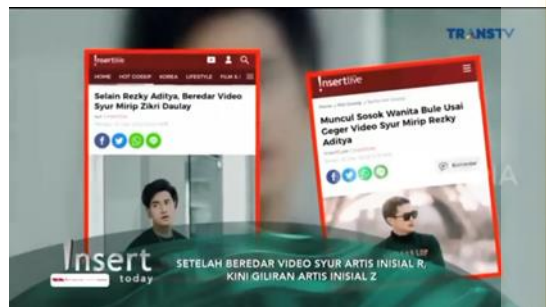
TRANS TV

insertlive

HOME HOT GOSSIP KOREA LIFESTYLE FILM & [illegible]

Selain Rezky Aditya, Beredar Video Syur Mirip Zikri Daulay

insertlive

Home | Hot Gossip | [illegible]

Muncul Sosok Wanita Bule Usai Geger Video Syur Mirip Rezky Aditya

Insert today

SETELAH BEREDAR VIDEO SYUR ARTIS INISIAL R, KINI GILIRAN ARTIS INISIAL Z